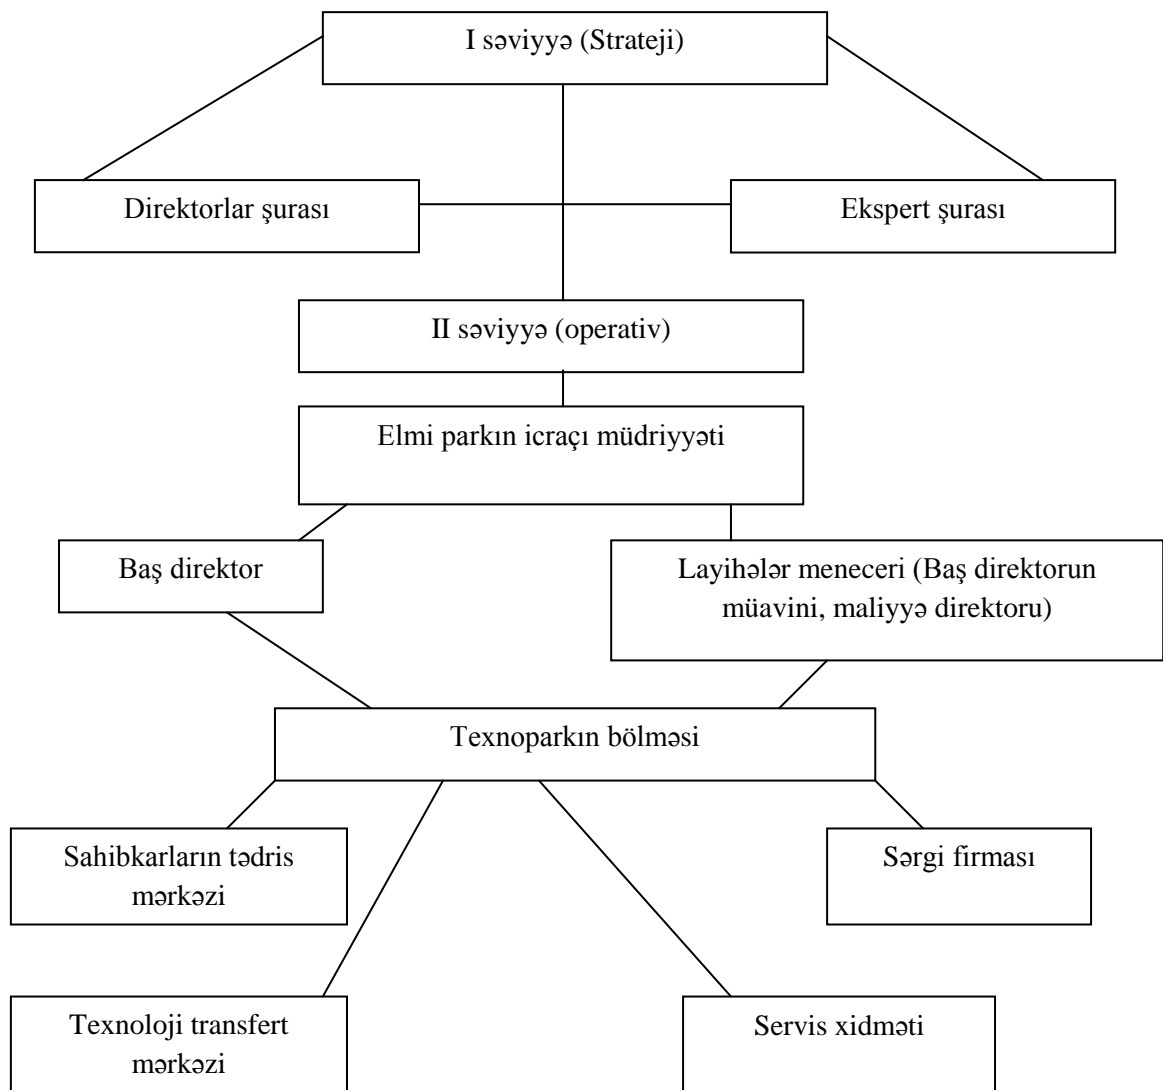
I səviyyə (Strateji)

Direktorlar şurası

Ekspert şurası

II səviyyə (operativ)

Elmi parkın icraçı müdriyyəti

Baş direktor

Layihələr meneceri (Baş direktorun müavini, maliyyə direktoru)

Texnoparkın bölməsi

Sahibkarların tədris mərkəzi

Sərgi firması

Texnoloji transfert mərkəzi

Servis xidməti